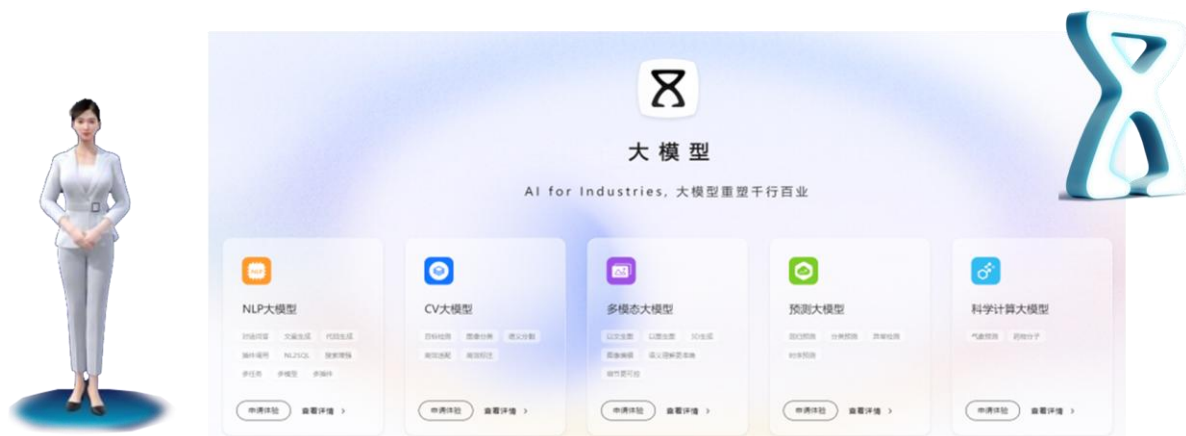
大模型

AI for Industries, 大模型重塑千行百业

NLP大模型

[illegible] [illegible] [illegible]
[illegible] NL2SQL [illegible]
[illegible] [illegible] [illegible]

申请体验 查看详情 >

CV大模型

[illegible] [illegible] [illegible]
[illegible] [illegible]

申请体验 查看详情 >

多模态大模型

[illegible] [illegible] 3D生成
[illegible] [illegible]
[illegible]

申请体验 查看详情 >

预测大模型

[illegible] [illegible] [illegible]
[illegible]

申请体验 查看详情 >

科学计算大模型

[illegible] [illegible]

申请体验 查看详情 >